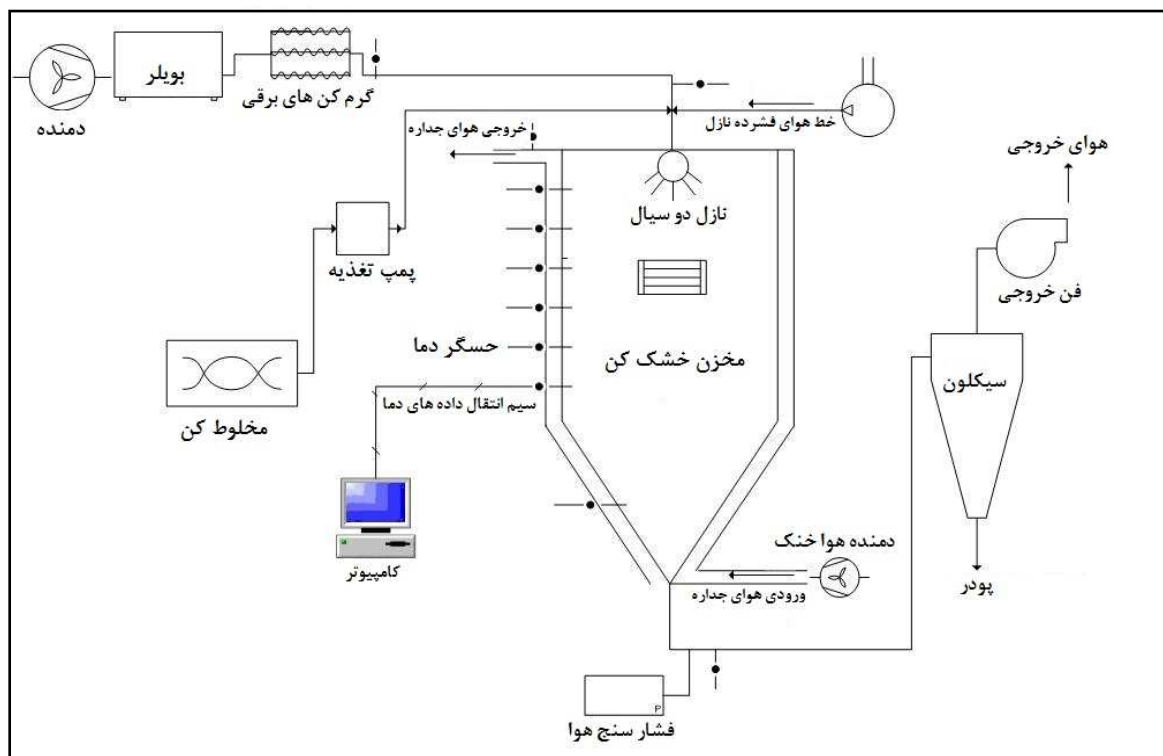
بویلر
دمنده
گرم کن های برقی
خط هوای فشرده نازل
خروجی هوای جداره
نازل دو سیال
هوای خروجی
پمپ تغذیه
فن خروجی
حسگر دما
مخزن خشک کن
سیکلون
سیم انتقال داده های دما
مخلوط کن
کامپیوتر
دمنده هوا خنک
ورودی هوای جداره
پودر
P
فشار سنج هوا